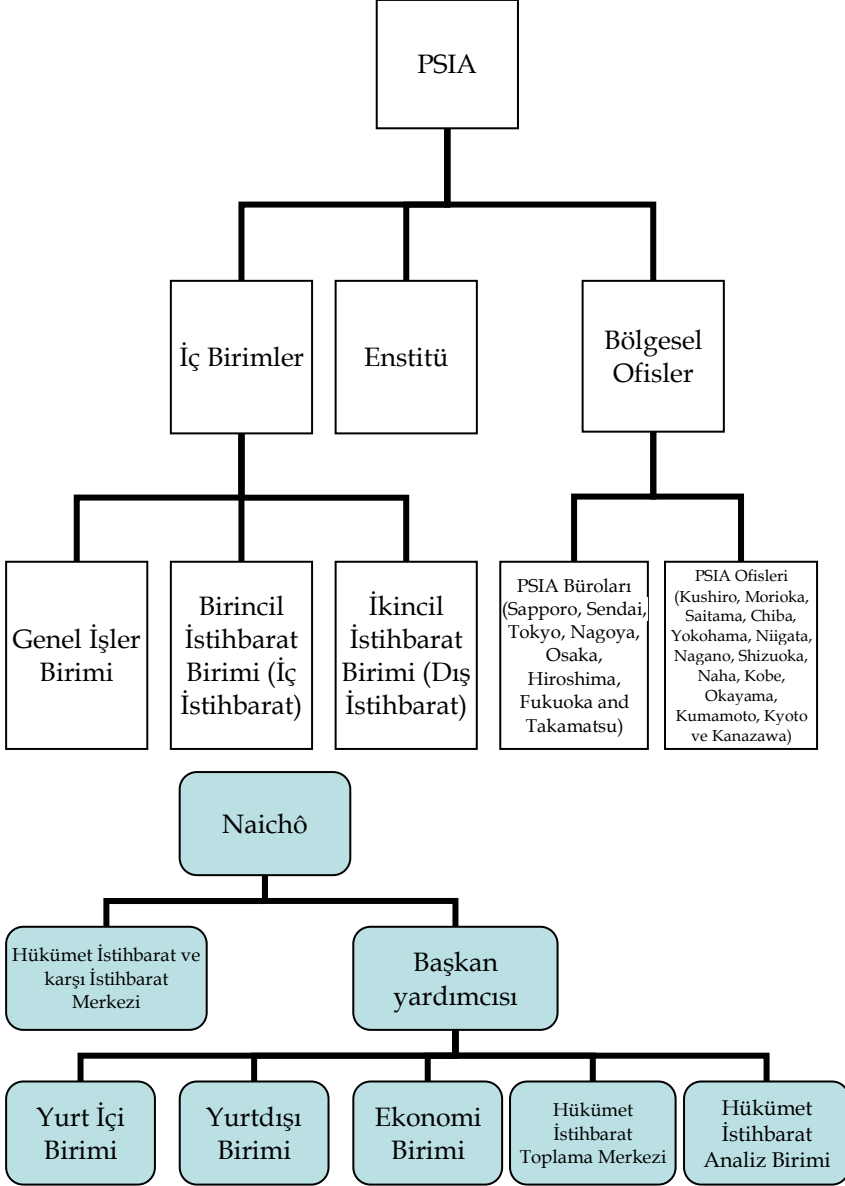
PSIA

İç Birimler

Enstitü

Bölgesel Ofisler

Genel İşler Birimi

Birincil İstihbarat Birimi (İç İstihbarat)

İkincil İstihbarat Birimi (Dış İstihbarat)

PSIA Büroları (Sapporo, Sendai, Tokyo, Nagoya, Osaka, Hiroshima, Fukuoka and Takamatsu)

PSIA Ofisleri (Kushiro, Morioka, Saitama, Chiba, Yokohama, Niigata, Nagano, Shizuoka, Naha, Kobe, Okayama, Kumamoto, Kyoto ve Kanazawa)

Naichô

Hükümet İstihbarat ve karşı İstihbarat Merkezi

Başkan yardımcısı

Yurt İçi Birimi

Yurtdışı Birimi

Ekonomi Birimi

Hükümet İstihbarat Toplama Merkezi

Hükümet İstihbarat Analiz Birimi